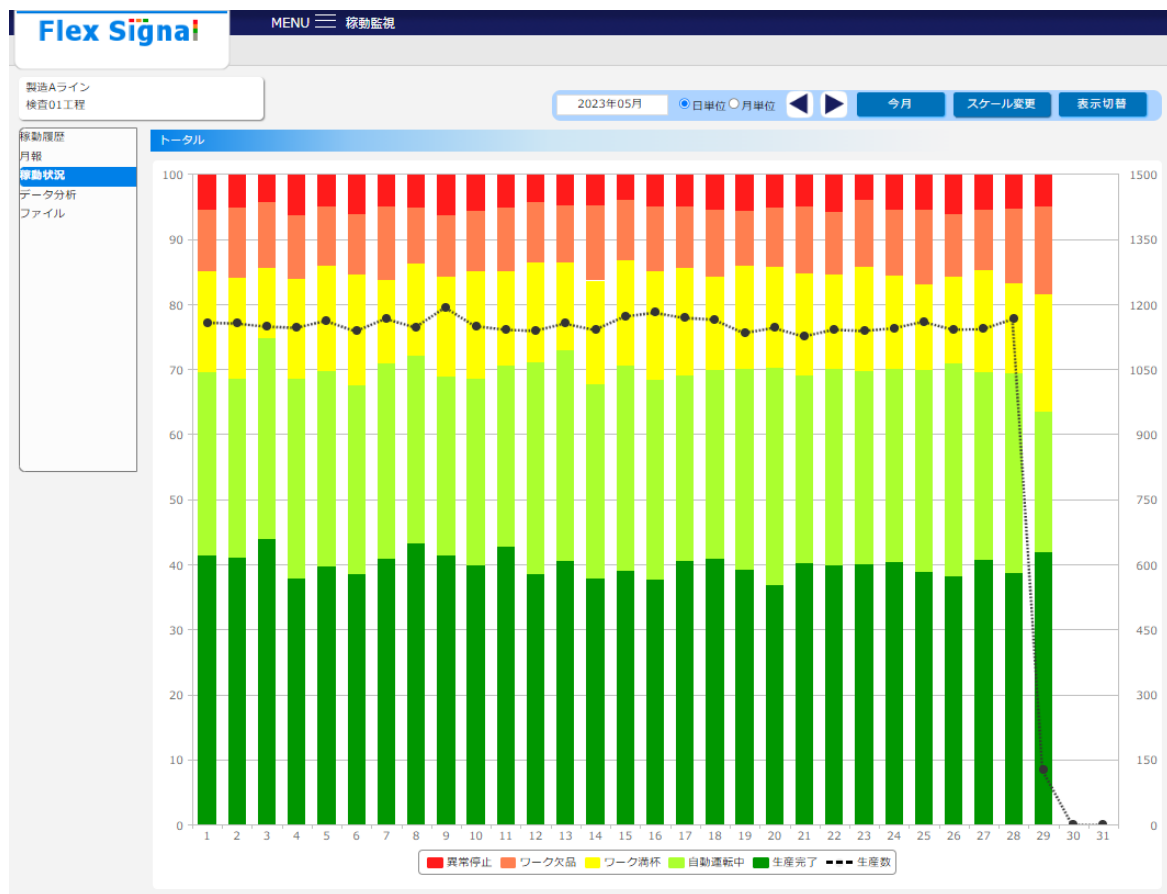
Flex Signal

MENU 稼動監視

製造Aライン
検査01工程

2023年05月 日単位 月単位 今月 スケール変更 表示切替

稼動履歴
月報
稼動状況
データ分析
ファイル

トータル

100
90
80
70
60
50
40
30
20
10
0

1500
1350
1200
1050
900
750
600
450
300
150
0

1 2 3 4 5 6 7 8 9 10 11 12 13 14 15 16 17 18 19 20 21 22 23 24 25 26 27 28 29 30 31

異常停止 ワーク欠品 ワーク満杯 自動運転中 生産完了 生産数